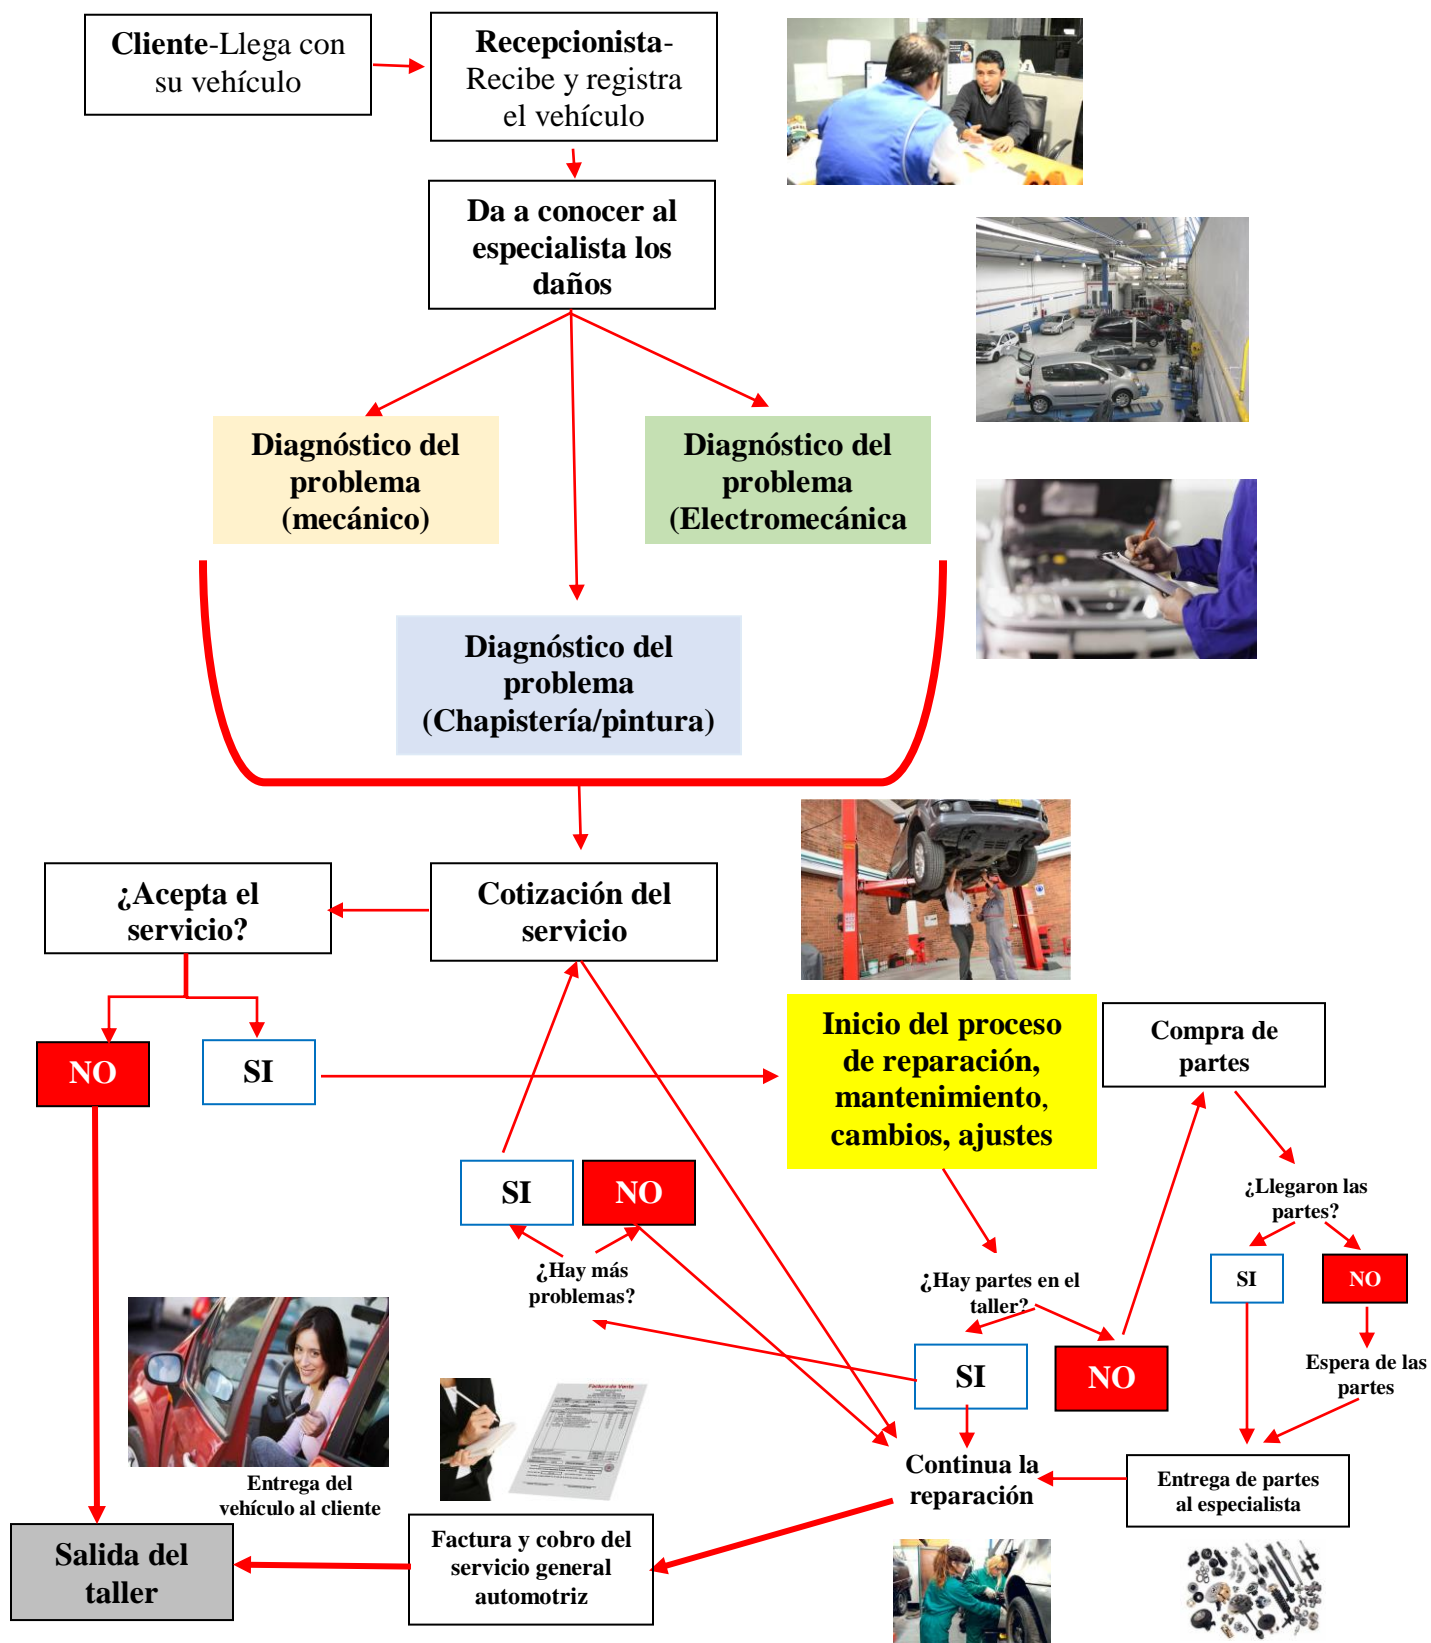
**Cliente**-Llega con su vehículo

**Recepcionista**-Recibe y registra el vehículo

**Da a conocer al especialista los daños**

**Diagnóstico del problema (mecánico)**

**Diagnóstico del problema (Electromecánica**

**Diagnóstico del problema (Chapistería/pintura)**

**¿Acepta el servicio?**

**Cotización del servicio**

**NO**

**SI**

**Inicio del proceso de reparación, mantenimiento, cambios, ajustes**

**Compra de partes**

**SI** **NO**

**¿Hay más problemas?**

**¿Llegaron las partes?**

**SI** **NO**

**¿Hay partes en el taller?**

**SI** **NO**

**Espera de las partes**

**Entrega del vehículo al cliente**

**Continua la reparación**

**Entrega de partes al especialista**

Factura de Venta

**Salida del taller**

**Factura y cobro del servicio general automotriz**